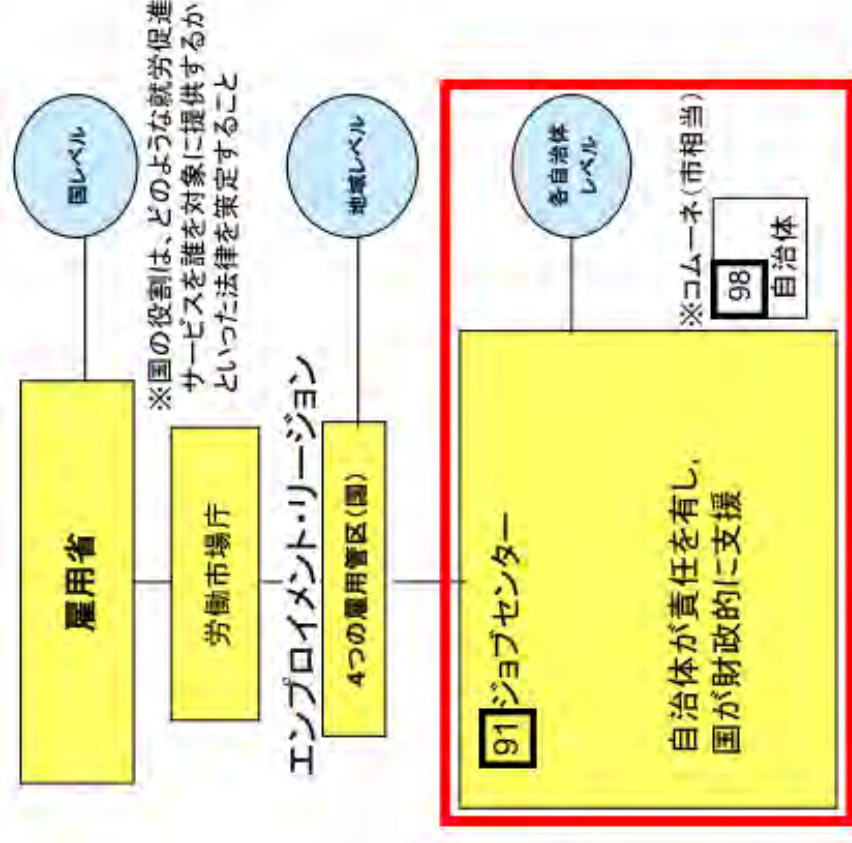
国レベル

雇用省

※国の役割は、どのような就労促進サービスを誰を対象に提供するかといった法律を策定すること

労働市場庁

エンプロイメント・リージョン

地域レベル

4つの雇用管区(国)

各自治体レベル

※コムーネ(市相当)

98 自治体

91 ジョブセンター

自治体が責任を有し、国が財政的に支援